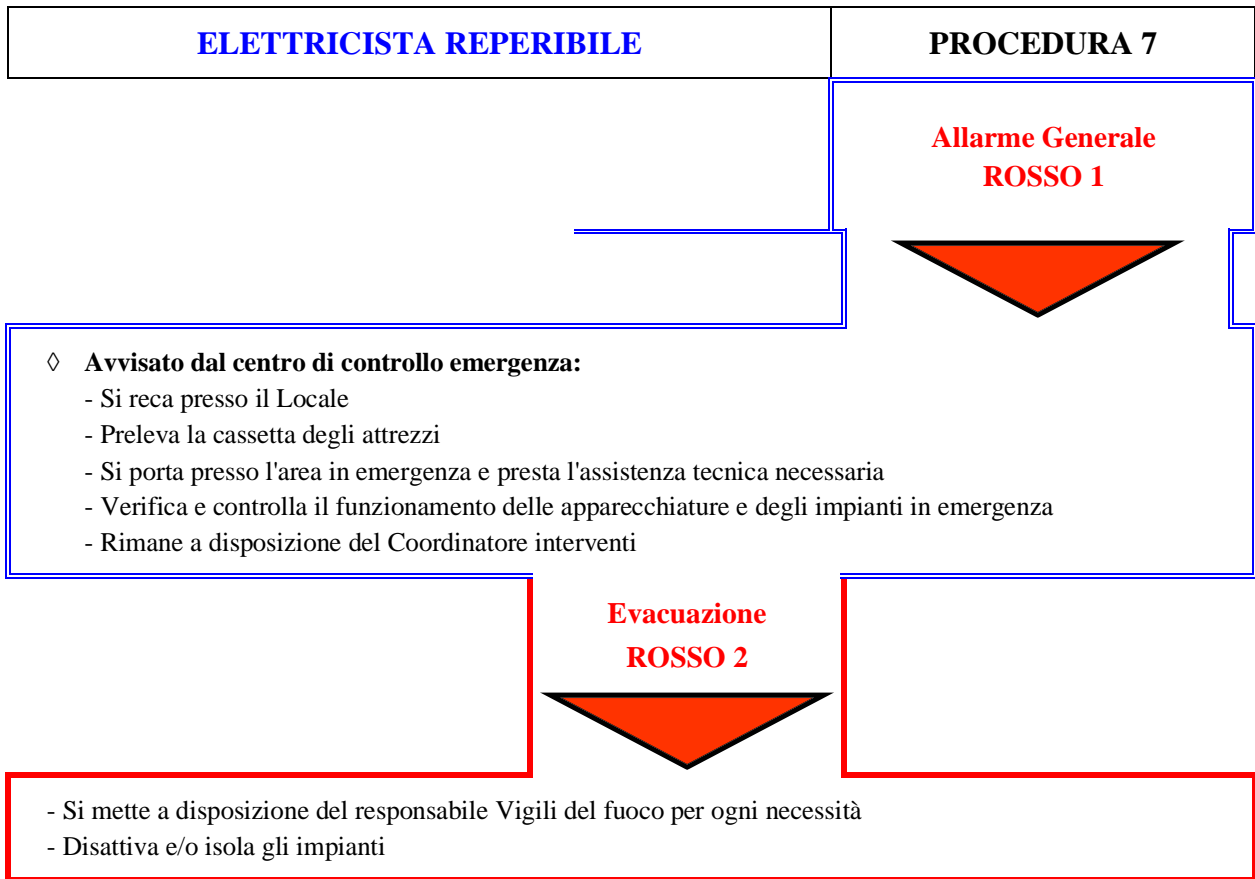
| ELETTRICISTA REPERIBILE | PROCEDURA 7 |
|---|---|

Allarme Generale
ROSSO 1

◊ **Avvisato dal centro di controllo emergenza:**
- Si reca presso il Locale
- Preleva la cassetta degli attrezzi
- Si porta presso l'area in emergenza e presta l'assistenza tecnica necessaria
- Verifica e controlla il funzionamento delle apparecchiature e degli impianti in emergenza
- Rimane a disposizione del Coordinatore interventi

Evacuazione
ROSSO 2

- Si mette a disposizione del responsabile Vigili del fuoco per ogni necessità
- Disattiva e/o isola gli impianti